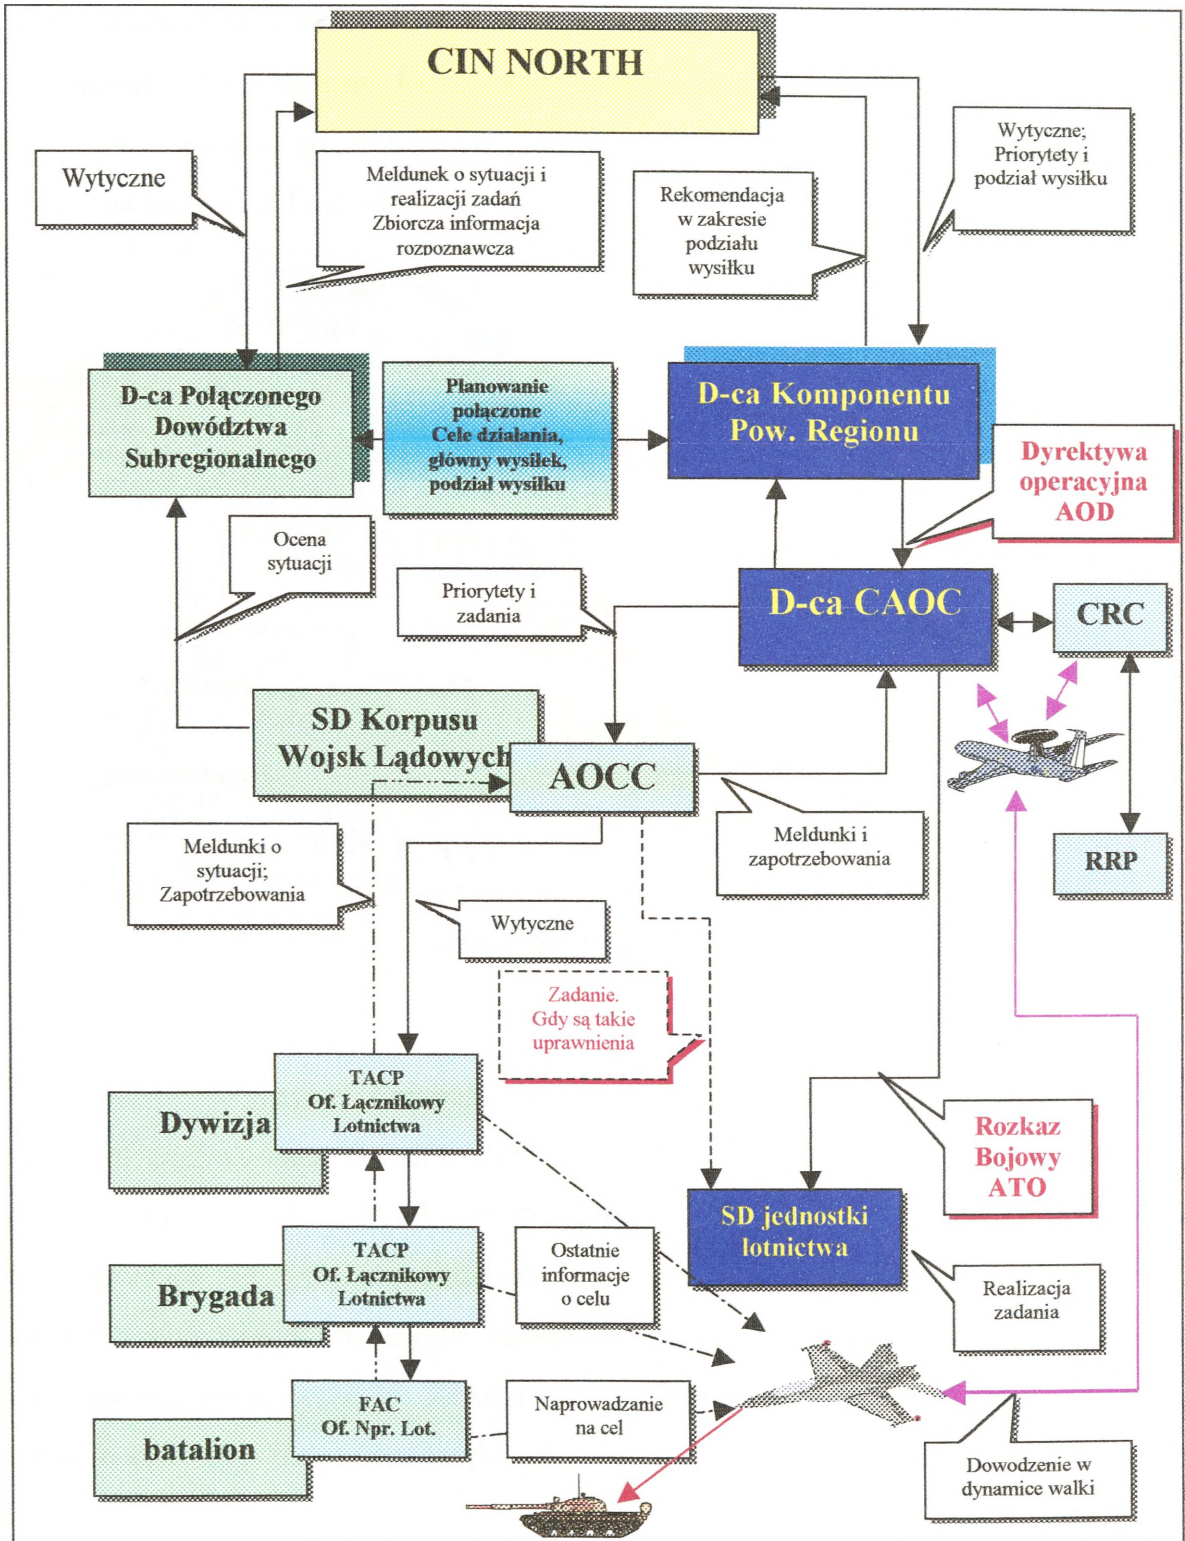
CIN NORTH

Wytyczne

Meldunek o sytuacji i realizacji zadań Zbiorcza informacja rozpoznawcza

Rekomendacja w zakresie podziału wysiłku

Wytyczne; Priorytety i podział wysiłku

D-ca Połączonego Dowództwa Subregionalnego

Planowanie połączone Cele działania, główny wysiłek, podział wysiłku

D-ca Komponentu Pow. Regionu

Dyrektywa operacyjna AOD

Ocena sytuacji

Priorytety i zadania

D-ca CAOC

CRC

SD Korpusu Wojsk Lądowych

AOCC

Meldunki o sytuacji; Zapotrzebowania

Meldunki i zapotrzebowania

RRP

Wytyczne

Zadanie. Gdy są takie uprawnienia

Dywizja

TACP Of. Łącznikowy Lotnictwa

Rozkaz Bojowy ATO

SD jednostki lotnictwa

Brygada

TACP Of. Łącznikowy Lotnictwa

Ostatnie informacje o celu

Realizacja zadania

batalion

FAC Of. Npr. Lot.

Naprowadzanie na cel

Dowodzenie w dynamice walki